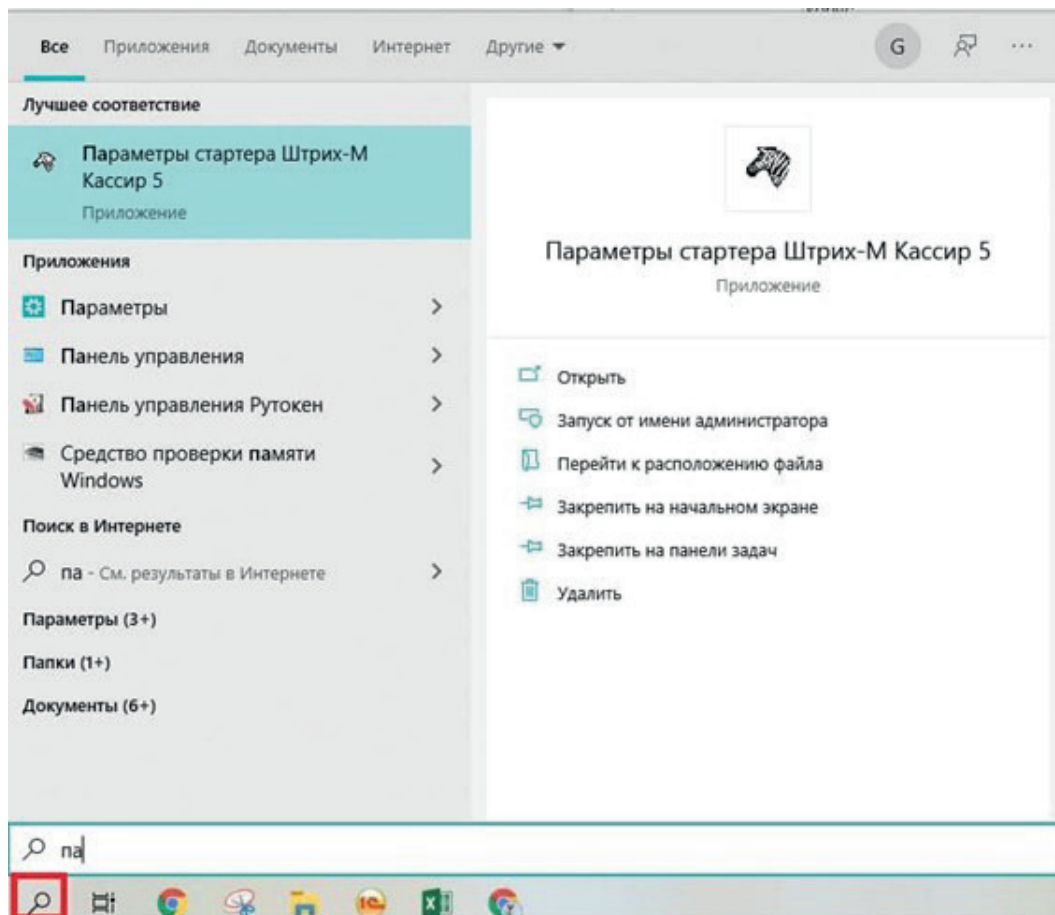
Все Приложения Документы Интернет Другие ▾ G ...

Лучшее соответствие

Параметры стартера Штрих-М Кассир 5
Приложение

Приложения

Параметры >

Панель управления >

Панель управления Рутокен >

Средство проверки памяти Windows >

Поиск в Интернете

па - См. результаты в Интернете >

Параметры (3+)

Папки (1+)

Документы (6+)

Параметры стартера Штрих-М Кассир 5
Приложение

Открыть

Запуск от имени администратора

Перейти к расположению файла

Закрепить на начальном экране

Закрепить на панели задач

Удалить

па